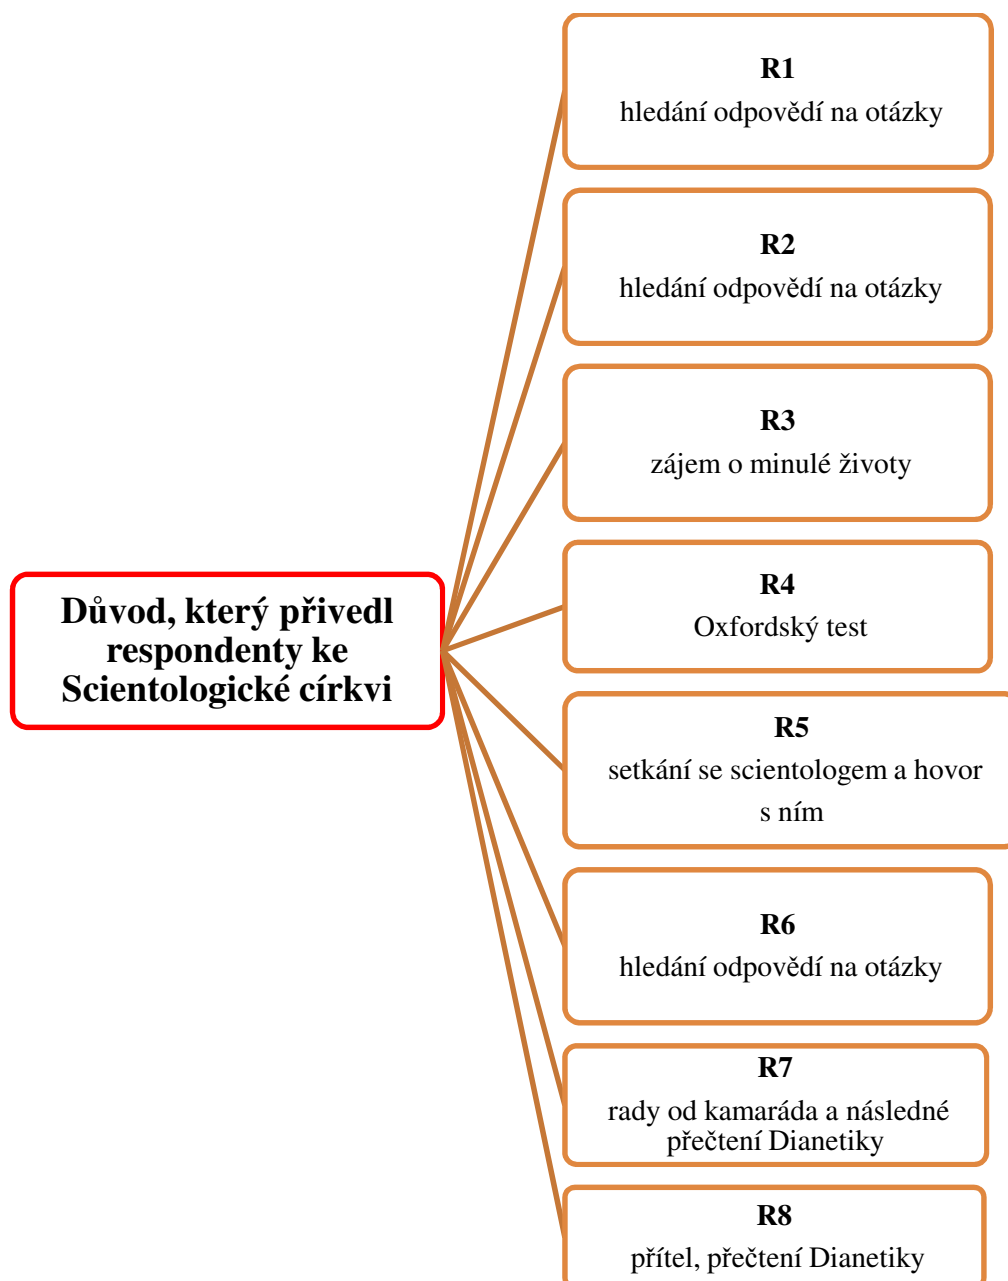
Důvod, který přivedl respondenty ke Scientologické církvi

R1
hledání odpovědí na otázky

R2
hledání odpovědí na otázky

R3
zájem o minulé životy

R4
Oxfordský test

R5
setkání se scientologem a hovor s ním

R6
hledání odpovědí na otázky

R7
rady od kamaráda a následné přečtení Dianetiky

R8
přítel, přečtení Dianetiky